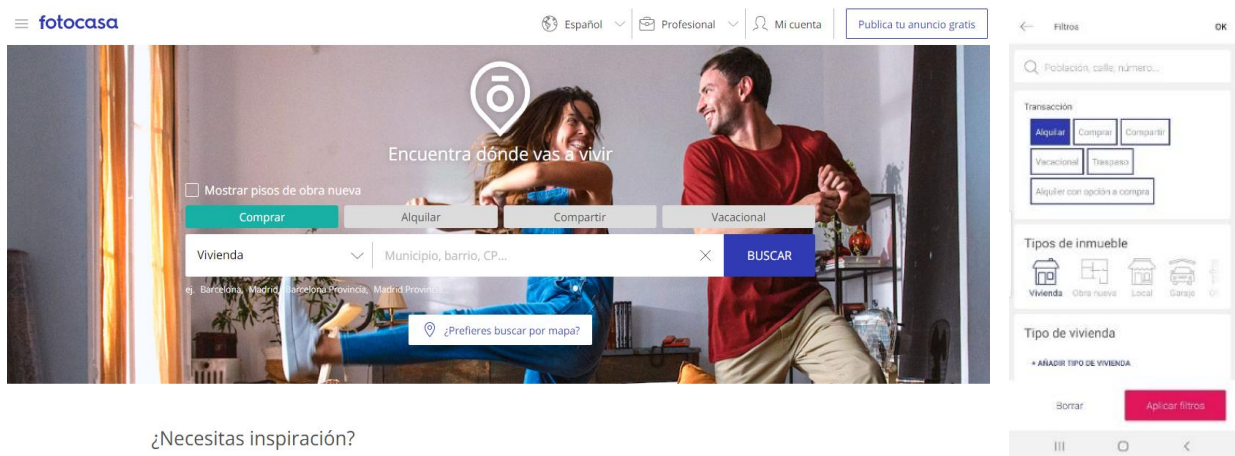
fotocasa

Español Profesional Mi cuenta Publica tu anuncio gratis

Encuentra dónde vas a vivir

Mostrar pisos de obra nueva

Comprar Alquilar Compartir Vacacional

Vivienda Municipio, barrio, CP... BUSCAR

ej. Barcelona, Madrid, Barcelona Provincia, Madrid Provincia

¿Prefieres buscar por mapa?

¿Necesitas inspiración?

Filtros OK

Población, calle, número...

Transacción

Alquiler Comprar Compartir Vacacional Traspaso Alquiler con opción a compra

Tipos de inmueble

Vivienda Obra nueva Local Garaje

Tipo de vivienda

+ AÑADIR TIPO DE VIVIENDA

Borrar Aplicar filtros